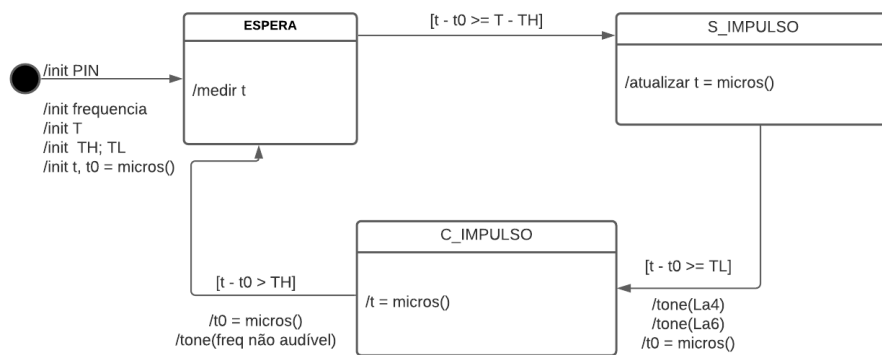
/init PIN

/init frequencia
/init T
/init TH; TL
/init t, t0 = micros()

ESPERA

/medir t

[t - t0 >= T - TH]

S_IMPULSO

/atualizar t = micros()

[t - t0 >= TL]

/tone(La4)
/tone(La6)
/t0 = micros()

C_IMPULSO

/t = micros()

[t - t0 > TH]

/t0 = micros()
/tone(freq não audível)